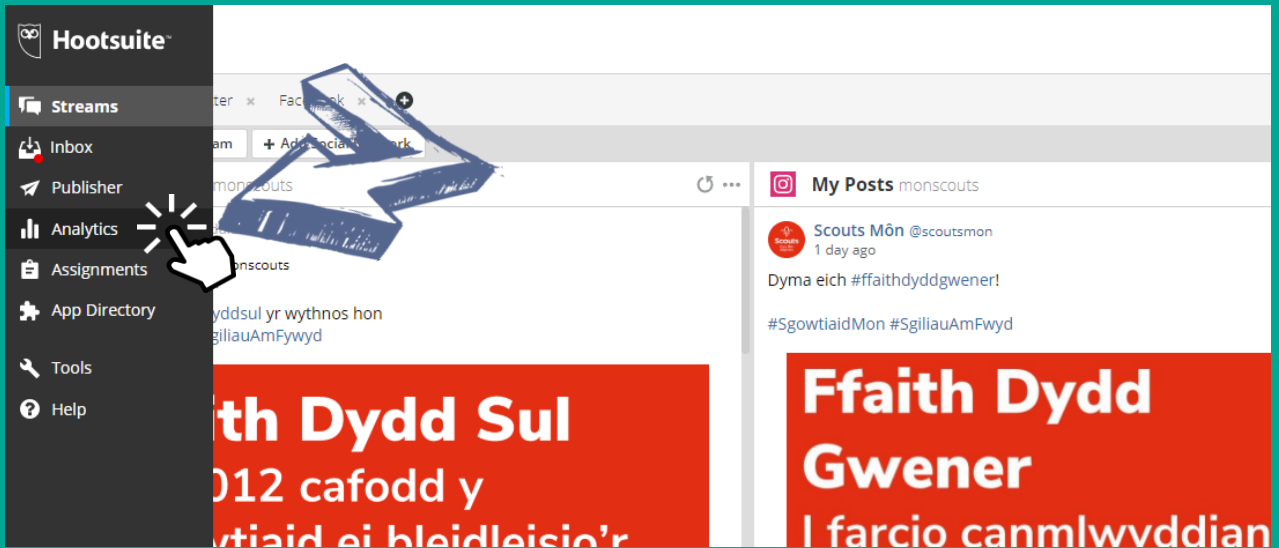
Hootsuite

Streams
Inbox
Publisher
Analytics
Assignments
App Directory
Tools
Help

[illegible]ter × Fac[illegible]k × 

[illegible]am + Add Social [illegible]rk

monscouts

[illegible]monscouts

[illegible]yddsul yr wythnos hon
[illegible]giliauAmFywyd

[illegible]ith Dydd Sul
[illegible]012 cafodd y
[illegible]ytiaid ei bleidleisio'r

My Posts monscouts

Scouts Môn @scoutsmon
1 day ago

Dyma eich #ffaithdyddgwener!

#SgowtiaidMon #SgiliauAmFwyd

Ffaith Dydd Gwener
I farcio canmlwyddian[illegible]